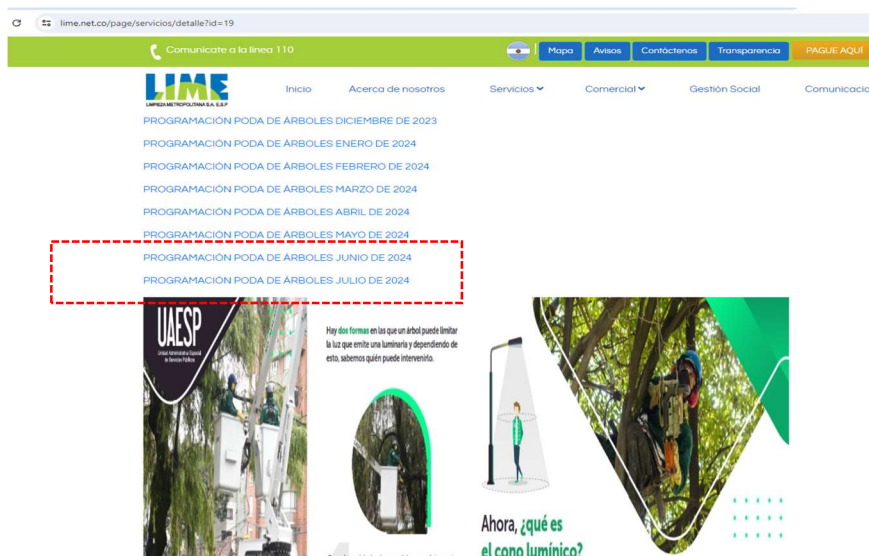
lime.net.co/page/servicios/detalle?id=19

Comunicate a la línea 110

Mapa Avisos Contáctenos Transparencia PAGUE AQUÍ

LIME
LIMPIEZA METROPOLITANA S.A. E.S.P

Inicio Acerca de nosotros Servicios Comercial Gestión Social Comunicacio

PROGRAMACIÓN PODA DE ÁRBOLES DICIEMBRE DE 2023

PROGRAMACIÓN PODA DE ÁRBOLES ENERO DE 2024

PROGRAMACIÓN PODA DE ÁRBOLES FEBRERO DE 2024

PROGRAMACIÓN PODA DE ÁRBOLES MARZO DE 2024

PROGRAMACIÓN PODA DE ÁRBOLES ABRIL DE 2024

PROGRAMACIÓN PODA DE ÁRBOLES MAYO DE 2024

PROGRAMACIÓN PODA DE ÁRBOLES JUNIO DE 2024

PROGRAMACIÓN PODA DE ÁRBOLES JULIO DE 2024

UAESP
Unidad Administrativa Especial de Servicios Públicos

Hay dos formas en las que un árbol puede limitar la luz que emite una luminaria y dependiendo de esto, sabemos quién puede intervenirlo.

Ahora, ¿qué es el cono lumínico?

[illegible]